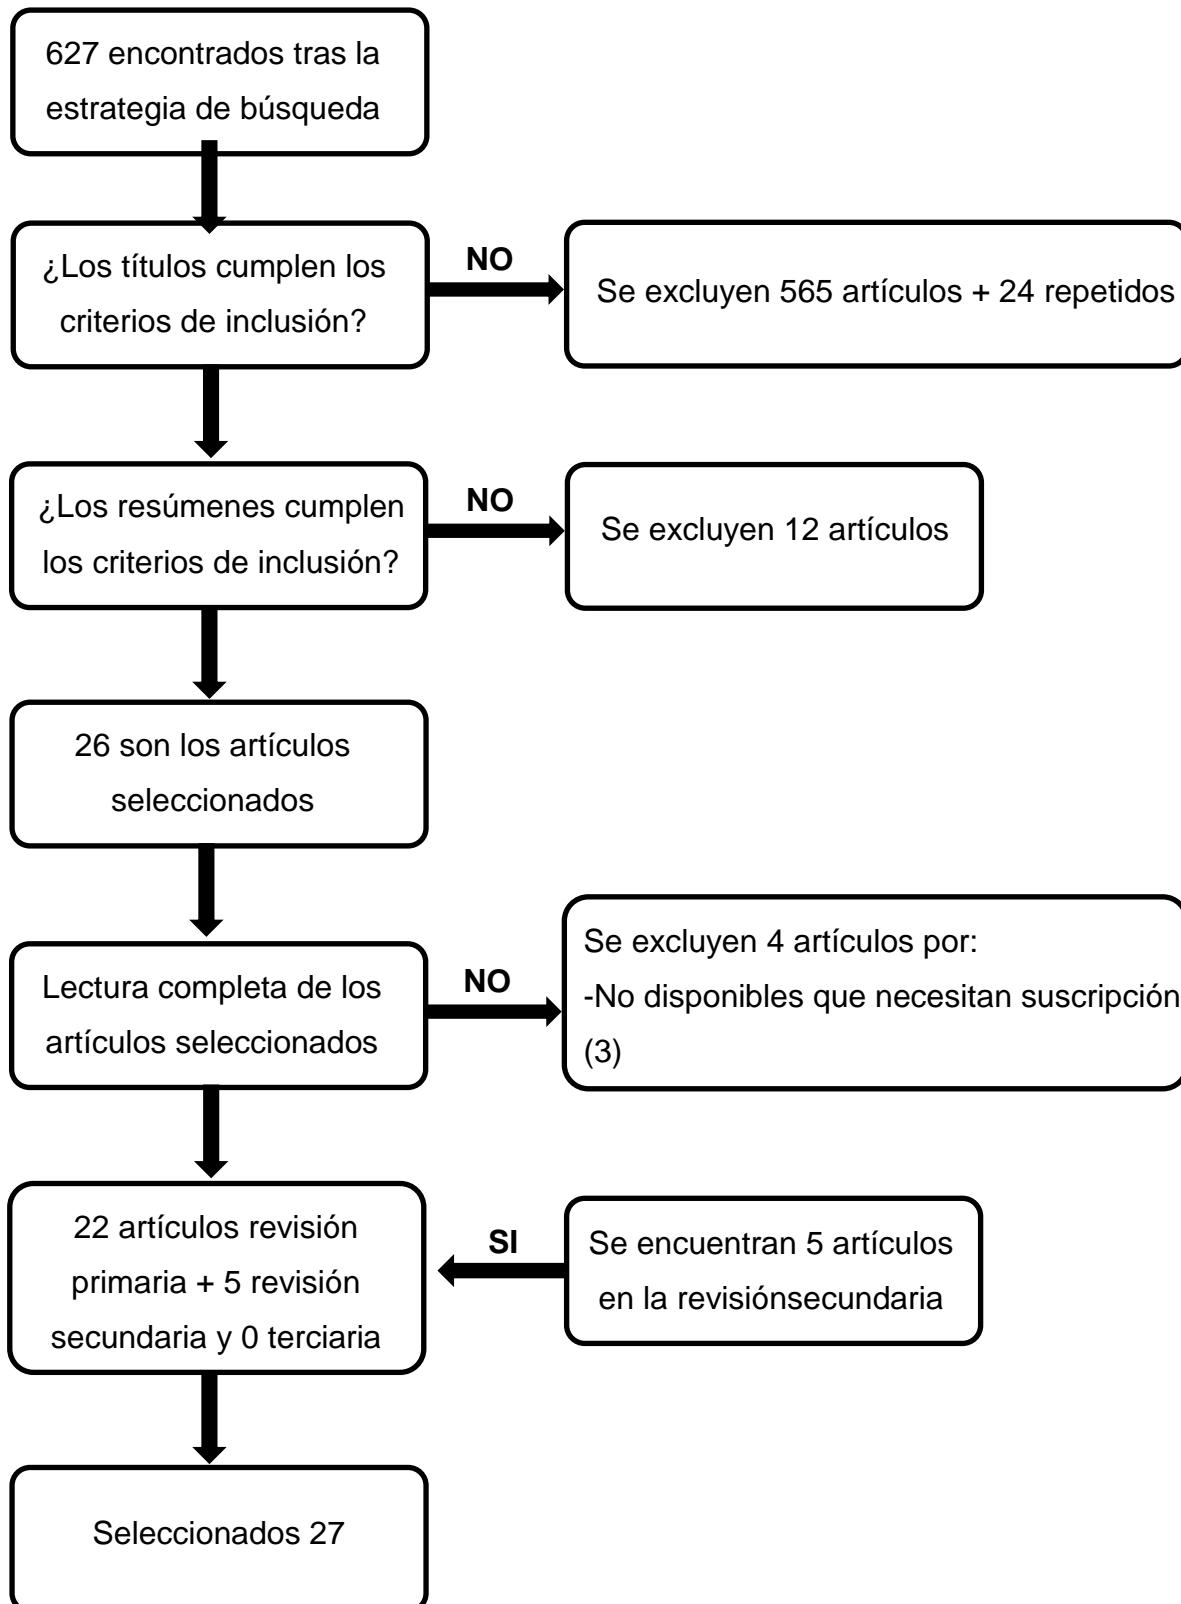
627 encontrados tras la estrategia de búsqueda

¿Los títulos cumplen los criterios de inclusión?

NO

Se excluyen 565 artículos + 24 repetidos

¿Los resúmenes cumplen los criterios de inclusión?

NO

Se excluyen 12 artículos

26 son los artículos seleccionados

Lectura completa de los artículos seleccionados

NO

Se excluyen 4 artículos por:
-No disponibles que necesitan suscripción (3)

22 artículos revisión primaria + 5 revisión secundaria y 0 terciaria

SI

Se encuentran 5 artículos en la revisiónsecundaria

Seleccionados 27